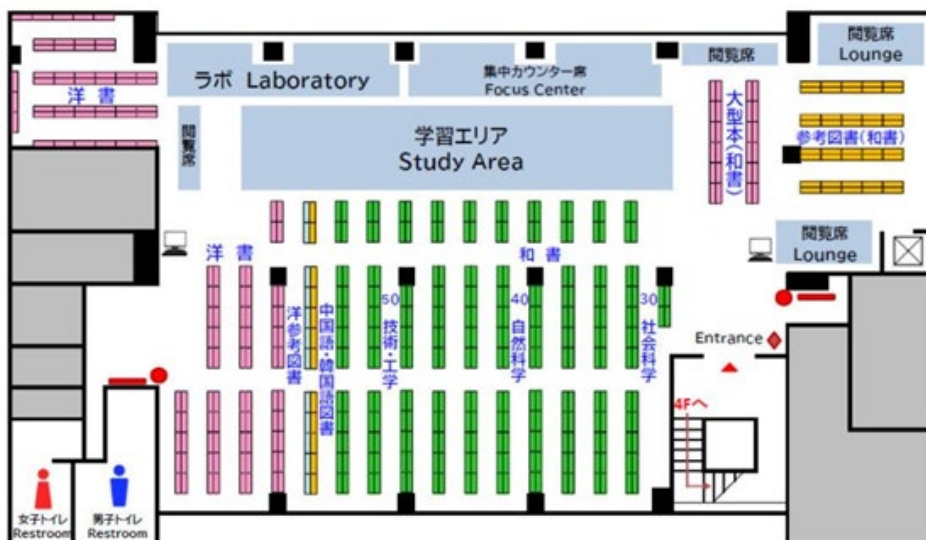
閲覧席
Lounge

ラボ Laboratory

集中カウンター席
Focus Center

閲覧席

洋書

大型本(和書)

参考図書(和書)

閲覧席

学習エリア
Study Area

洋書

和書

閲覧席
Lounge

洋参考図書

中国語・韓国語図書

50
技術・工学

40
自然科学

30
社会科学

Entrance

4Fへ

女子トイレ
Restroom

男子トイレ
Restroom